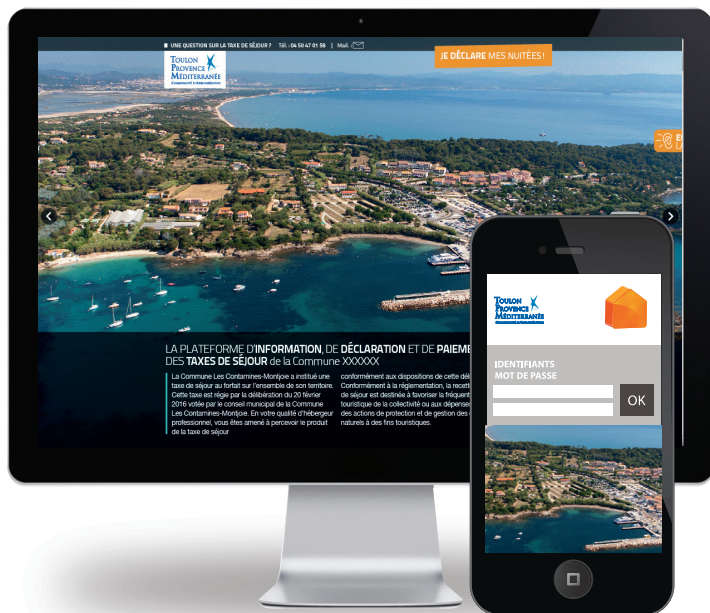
UNE QUESTION SUR LA TAXE DE SÉJOUR ? Tél. : 04 50 47 01 58 | Mail.

TOULON PROVENCE MÉDITERRANÉE
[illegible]

JE DÉCLARE MES NUITÉES !

LA PLATEFORME D'INFORMATION, DE DÉCLARATION ET DE PAIEME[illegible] DES TAXES DE SÉJOUR de la Commune XXXXXX

La Commune Les Contamines-Montjoie a institué une taxe de séjour au forfait sur l'ensemble de son territoire. Cette taxe est régie par la délibération du 20 février 2016 votée par le conseil municipal de la Commune Les Contamines-Montjoie. En votre qualité d'hébergeur professionnel, vous êtes amené à percevoir le produit de la taxe de séjour

conformément aux dispositions de cette délib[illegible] Conformément à la réglementation, la recett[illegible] de séjour est destinée à favoriser la fréquent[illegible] touristique de la collectivité ou aux dépense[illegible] des actions de protection et de gestion des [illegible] naturels à des fins touristiques.

TOULON PROVENCE MÉDITERRANÉE
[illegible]

IDENTIFIANTS
MOT DE PASSE
OK